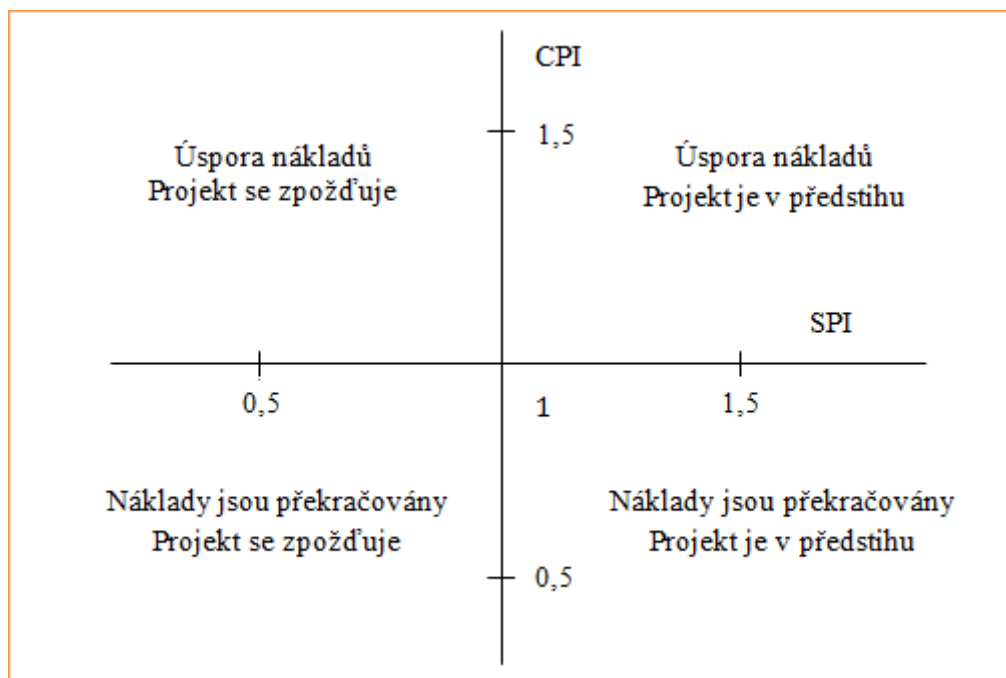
CPI

1,5

Úspora nákladů
Projekt se zpožďuje

Úspora nákladů
Projekt je v předstihu

SPI

0,5

1

1,5

Náklady jsou překračovány
Projekt se zpožďuje

Náklady jsou překračovány
Projekt je v předstihu

0,5